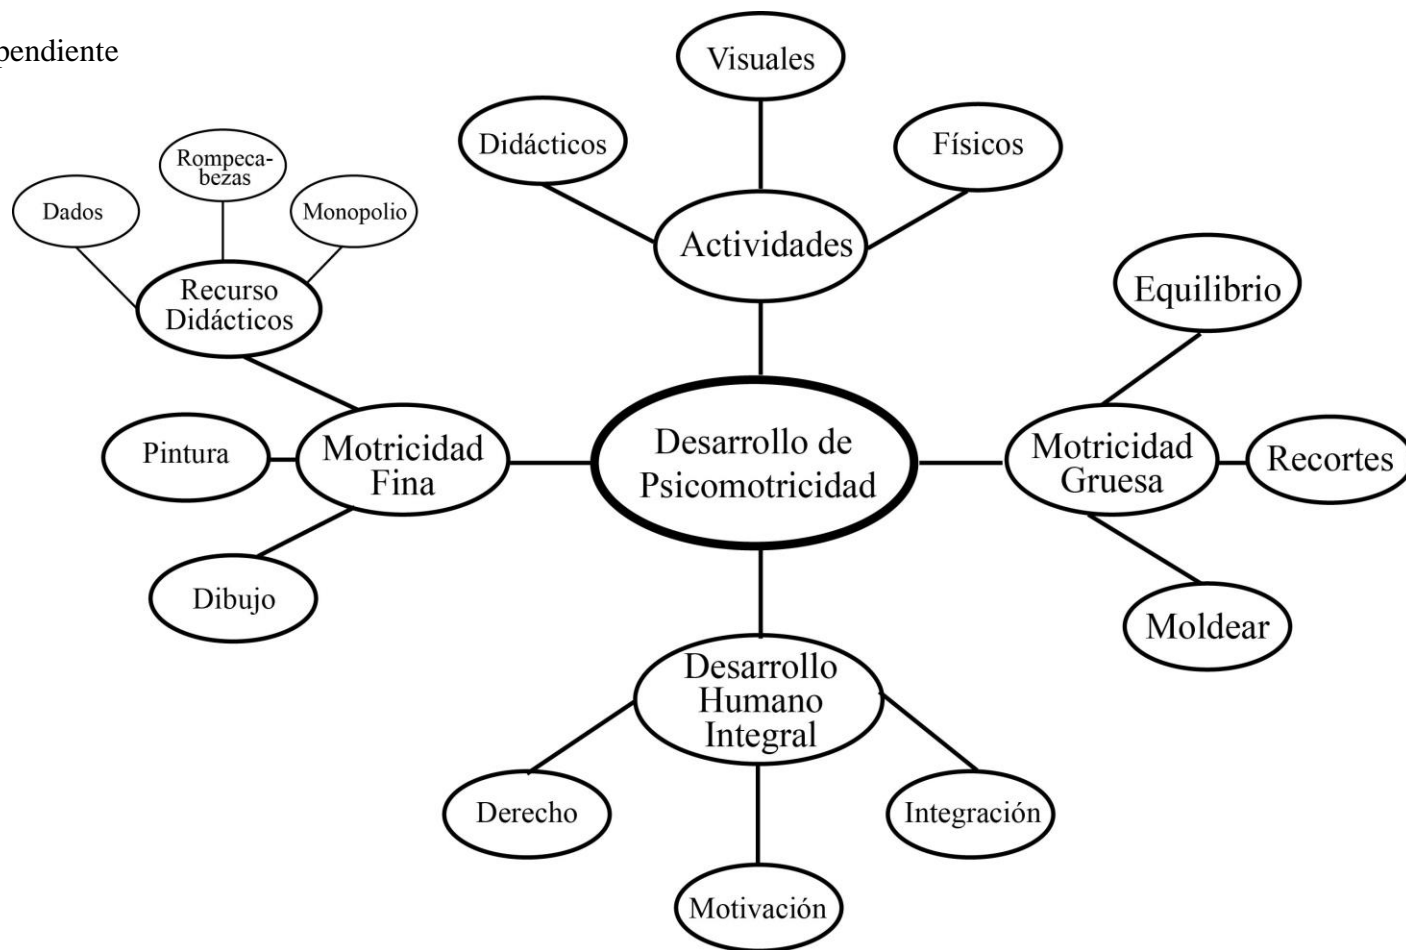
pendiente

Visuales

Didácticos

Físicos

Actividades

Rompecabezas

Dados

Monopolio

Recurso Didácticos

Equilibrio

Pintura

Motricidad Fina

Desarrollo de Psicomotricidad

Motricidad Gruesa

Recortes

Dibujo

Moldear

Desarrollo Humano Integral

Derecho

Integración

Motivación